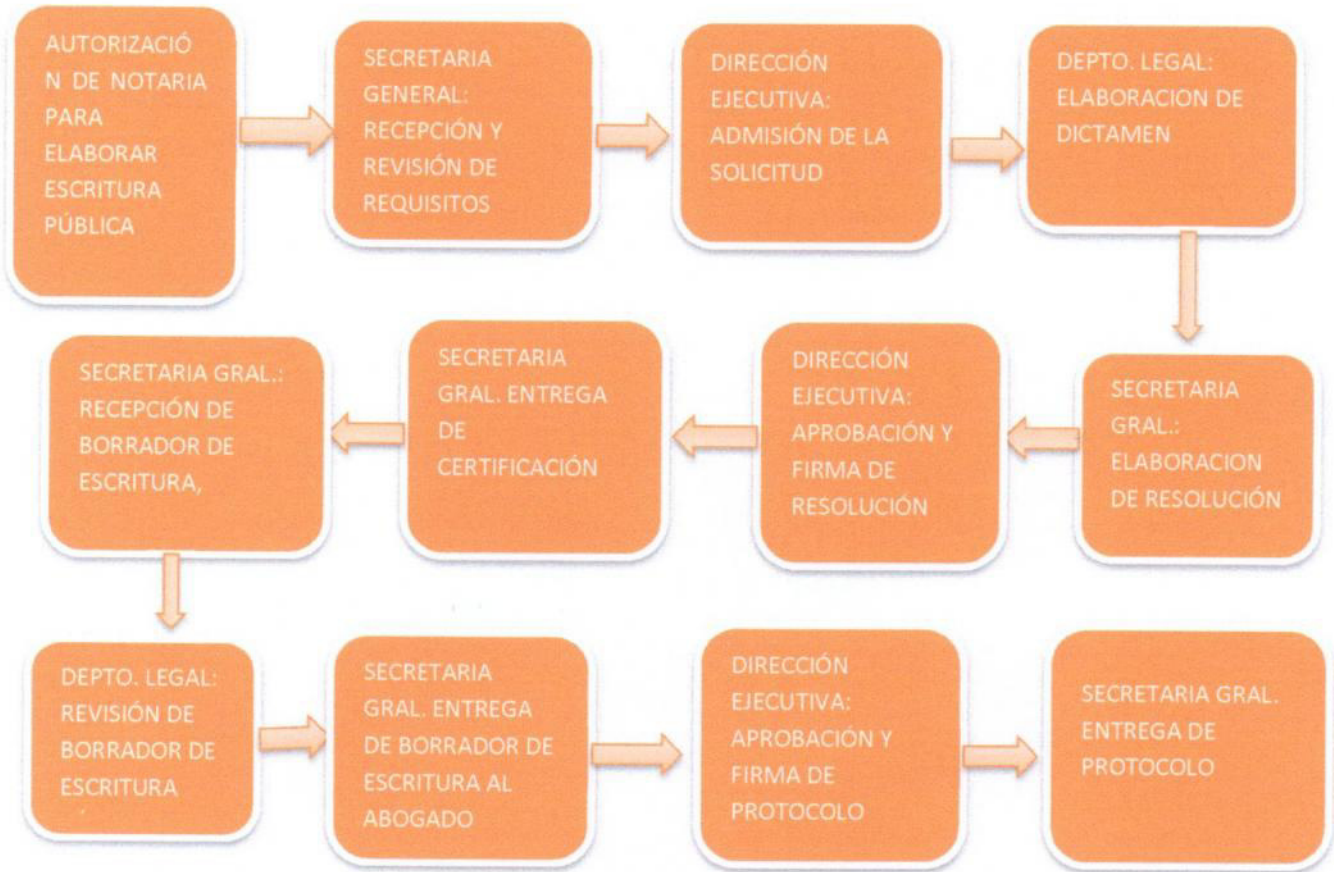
AUTORIZACIÓN DE NOTARIA PARA ELABORAR ESCRITURA PÚBLICA

SECRETARIA GENERAL: RECEPCIÓN Y REVISIÓN DE REQUISITOS

DIRECCIÓN EJECUTIVA: ADMISIÓN DE LA SOLICITUD

DEPTO. LEGAL: ELABORACION DE DICTAMEN

SECRETARIA GRAL.: ELABORACION DE RESOLUCIÓN

DIRECCIÓN EJECUTIVA: APROBACIÓN Y FIRMA DE RESOLUCIÓN

SECRETARIA GRAL. ENTREGA DE CERTIFICACIÓN

SECRETARIA GRAL.: RECEPCIÓN DE BORRADOR DE ESCRITURA,

DEPTO. LEGAL: REVISIÓN DE BORRADOR DE ESCRITURA

SECRETARIA GRAL. ENTREGA DE BORRADOR DE ESCRITURA AL ABOGADO

DIRECCIÓN EJECUTIVA: APROBACIÓN Y FIRMA DE PROTOCOLO

SECRETARIA GRAL. ENTREGA DE PROTOCOLO